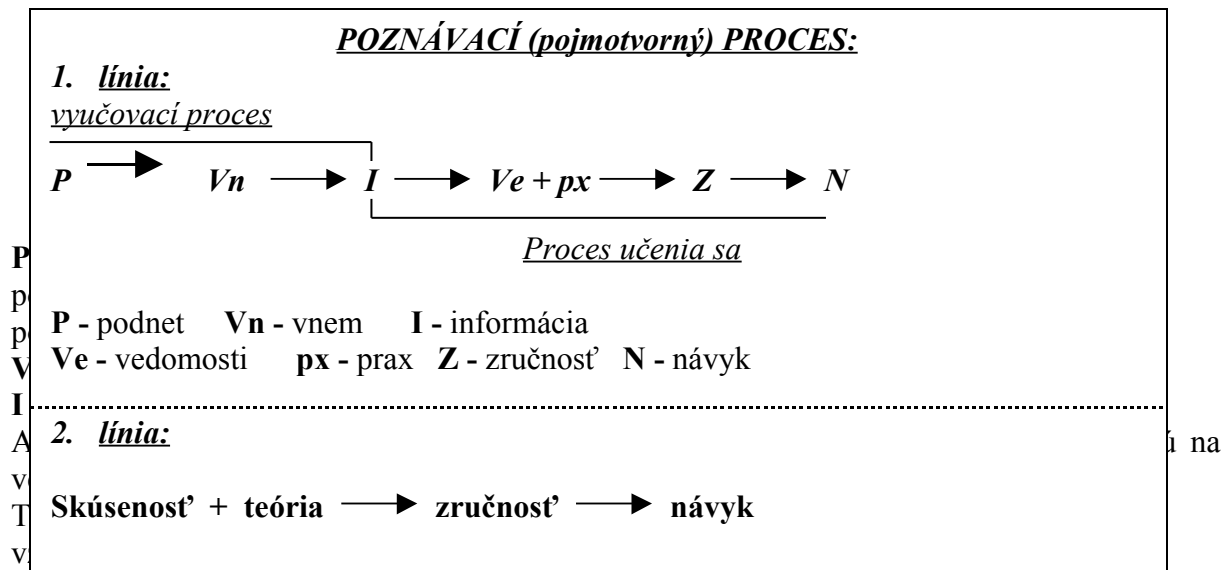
POZNÁVACÍ (pojmotvorný) PROCES:

1. línia:

vyučovací proces

P $\longrightarrow$ Vn $\longrightarrow$ I $\longrightarrow$ Ve + px $\longrightarrow$ Z $\longrightarrow$ N

Proces učenia sa

P - podnet Vn - vnem I - informácia
Ve - vedomosti px - prax Z - zručnosť N - návyk

2. línia:

Skúsenosť + teória $\longrightarrow$ zručnosť $\longrightarrow$ návyk

P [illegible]
p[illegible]
p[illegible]
V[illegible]
I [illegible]
A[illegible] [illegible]í na
v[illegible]
T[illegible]
v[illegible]